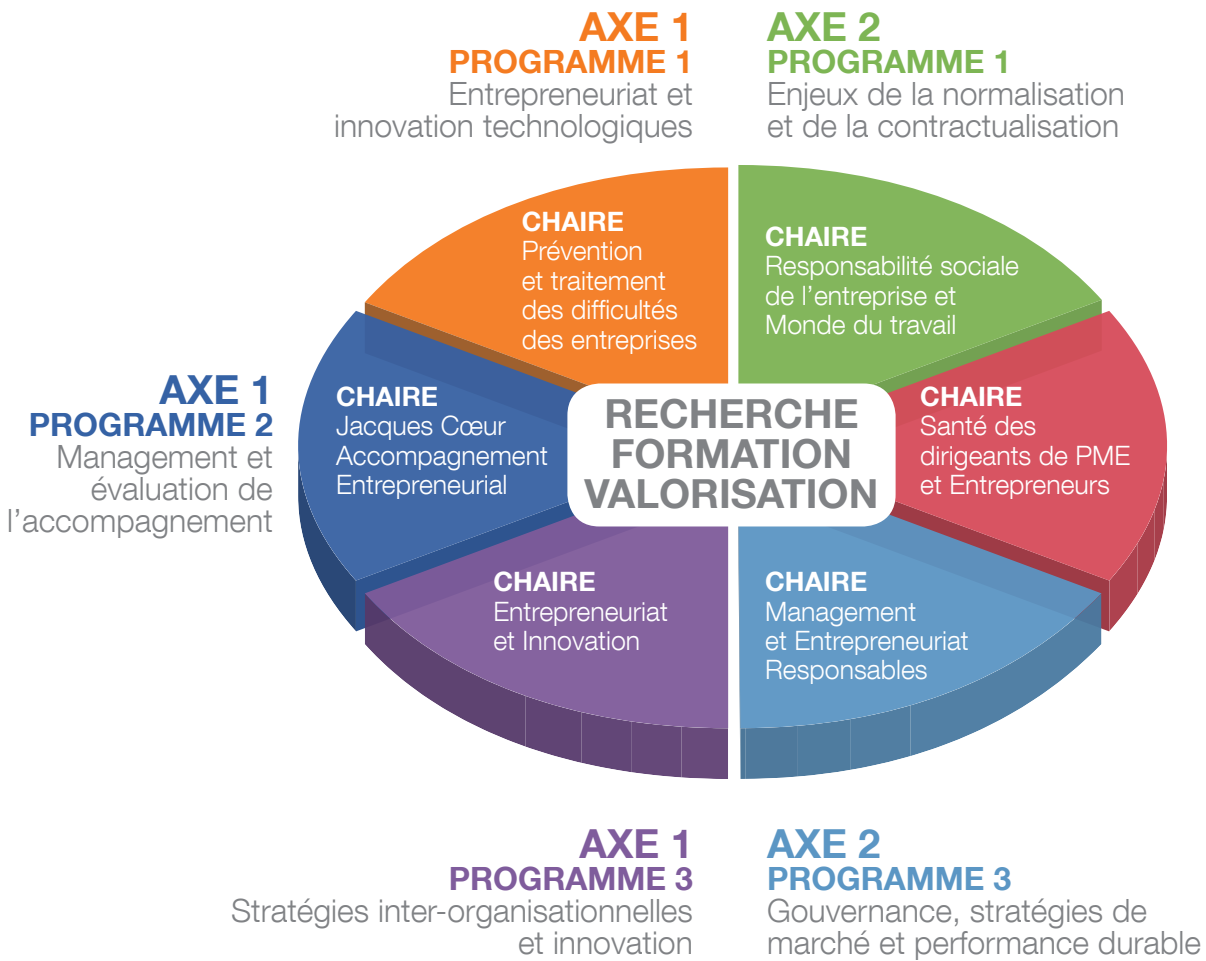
AXE 1
PROGRAMME 1
Entrepreneuriat et innovation technologiques

AXE 2
PROGRAMME 1
Enjeux de la normalisation et de la contractualisation

CHAIRE
Prévention et traitement des difficultés des entreprises

CHAIRE
Responsabilité sociale de l'entreprise et Monde du travail

AXE 1
PROGRAMME 2
Management et évaluation de l'accompagnement

CHAIRE
Jacques Cœur Accompagnement Entrepreneurial

RECHERCHE
FORMATION
VALORISATION

CHAIRE
Santé des dirigeants de PME et Entrepreneurs

CHAIRE
Entrepreneuriat et Innovation

CHAIRE
Management et Entrepreneuriat Responsables

AXE 1
PROGRAMME 3
Stratégies inter-organisationnelles et innovation

AXE 2
PROGRAMME 3
Gouvernance, stratégies de marché et performance durable